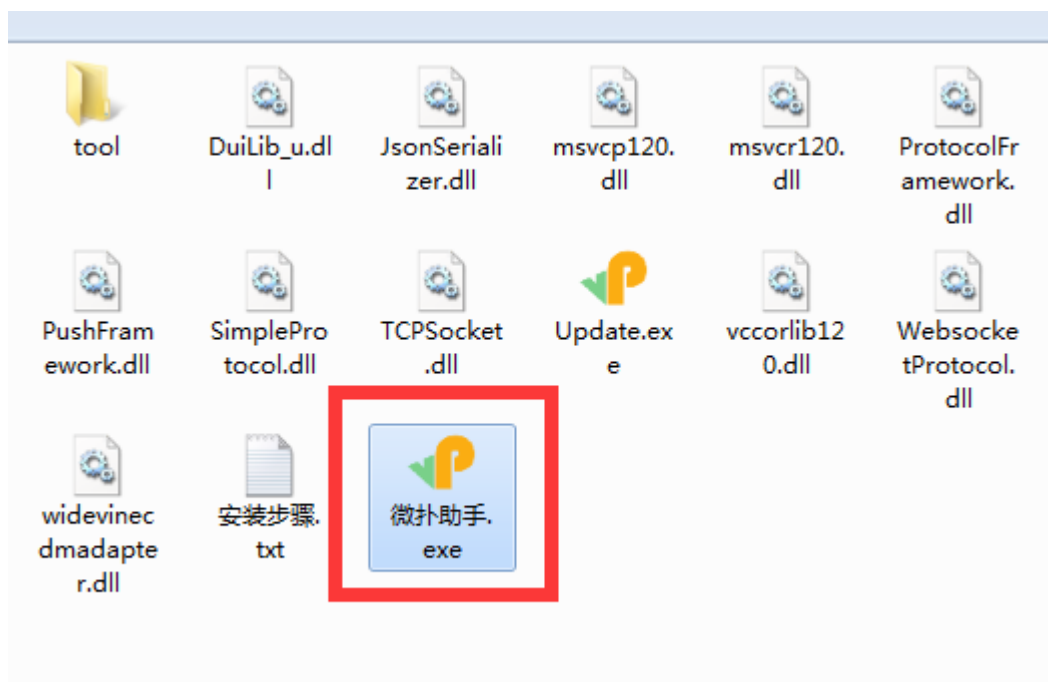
tool

DuiLib_u.dll

JsonSerializer.dll

msvcp120.dll

msvcr120.dll

ProtocolFramework.dll

PushFramework.dll

SimpleProtocol.dll

TCPSocket.dll

Update.exe

vccorlib120.dll

WebsocketProtocol.dll

widevinecdmadapter.dll

安装步骤.txt

微扑助手.exe